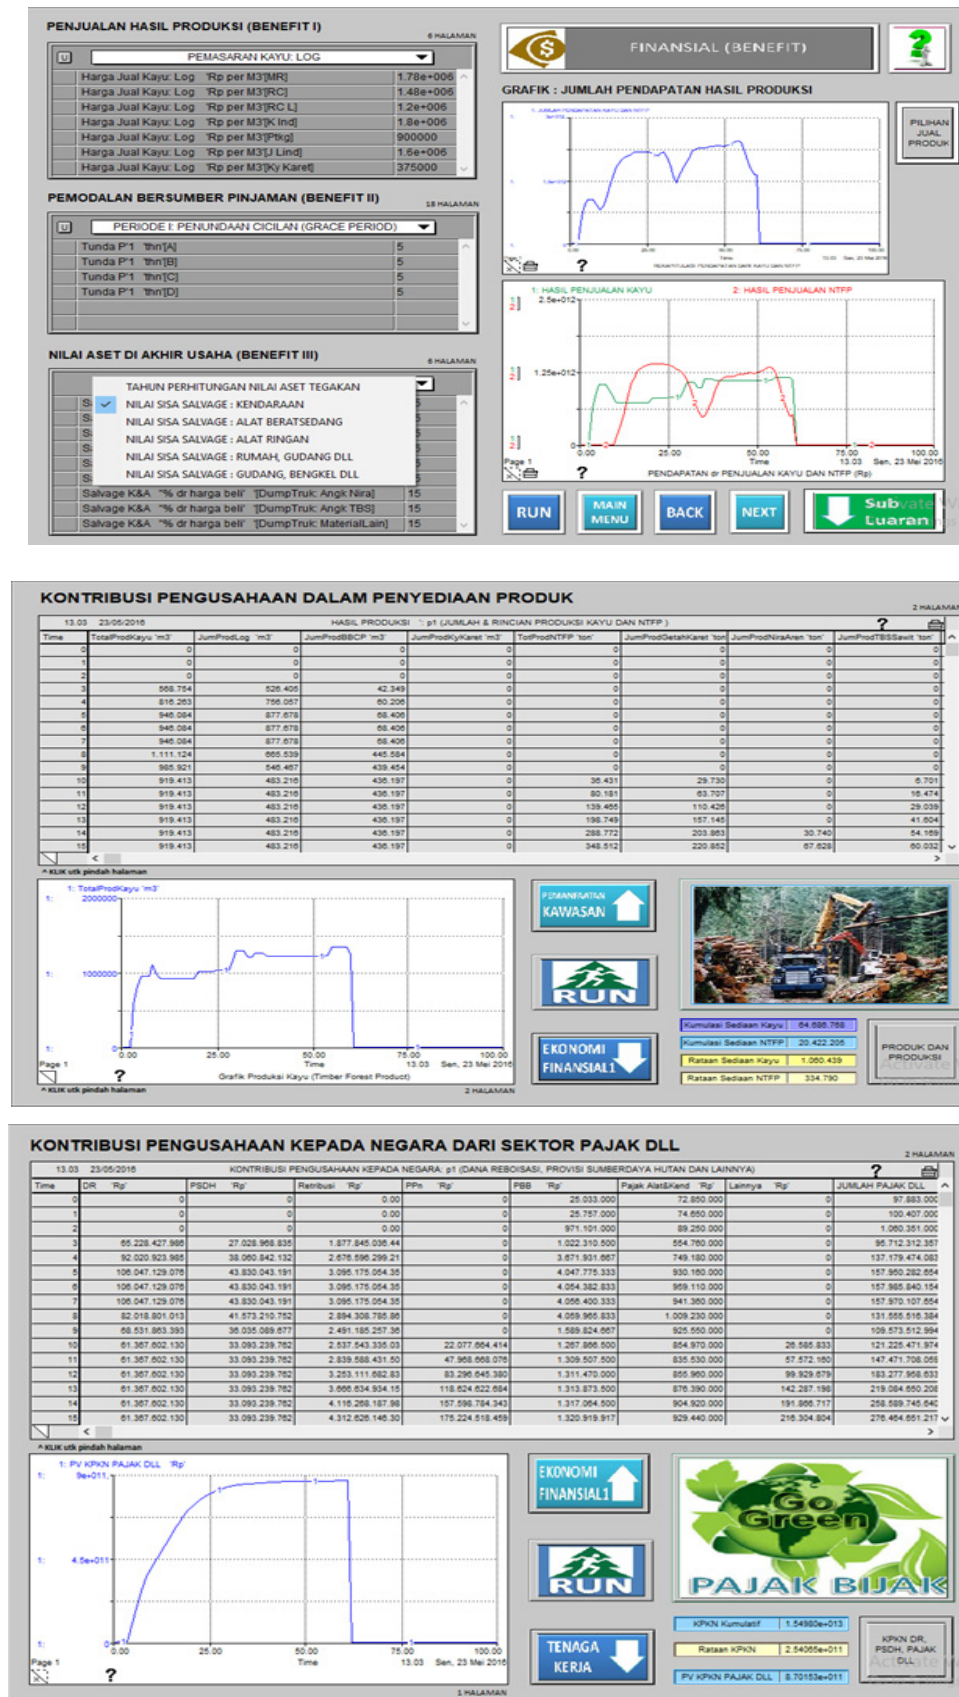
PENJUALAN HASIL PRODUKSI (BENEFIT I)

6 HALAMAN

PEMASARAN KAYU: LOG

| | |
|---|---|
| Harga Jual Kayu: Log 'Rp per M3'[MR] | 1.78e+006 |
| Harga Jual Kayu: Log 'Rp per M3'[RC] | 1.48e+006 |
| Harga Jual Kayu: Log 'Rp per M3'[RC L] | 1.2e+006 |
| Harga Jual Kayu: Log 'Rp per M3'[K Ind] | 1.8e+006 |
| Harga Jual Kayu: Log 'Rp per M3'[Ptkg] | 900000 |
| Harga Jual Kayu: Log 'Rp per M3'[J Lind] | 1.6e+006 |
| Harga Jual Kayu: Log 'Rp per M3'[Ky Karet] | 375000 |

PEMODALAN BERSUMBER PINJAMAN (BENEFIT II)

18 HALAMAN

PERIODE I: PENUNDAAN CICILAN (GRACE PERIOD)

| | |
|---|---|
| Tunda P'1 'thn'[A] | 5 |
| Tunda P'1 'thn'[B] | 5 |
| Tunda P'1 'thn'[C] | 5 |
| Tunda P'1 'thn'[D] | 5 |

NILAI ASET DI AKHIR USAHA (BENEFIT III)

6 HALAMAN

TAHUN PERHITUNGAN NILAI ASET TEGAKAN
NILAI SISA SALVAGE : KENDARAAN
NILAI SISA SALVAGE : ALAT BERATSEDANG
NILAI SISA SALVAGE : ALAT RINGAN
NILAI SISA SALVAGE : RUMAH, GUDANG DLL
NILAI SISA SALVAGE : GUDANG, BENGKEL DLL

| | |
|---|---|
| Salvage K&A '% dr harga beli' '[DumpTruk Angk Nira] | 15 |
| Salvage K&A '% dr harga beli' '[DumpTruk Angk TBS] | 15 |
| Salvage K&A '% dr harga beli' '[DumpTruk MaterialLain] | 15 |

FINANSIAL (BENEFIT)

GRAFIK : JUMLAH PENDAPATAN HASIL PRODUKSI

PILIHAN JUAL PRODUK

1: HASIL PENJUALAN KAYU   2: HASIL PENJUALAN NTFP

2.5e+012
1.25e+012
0
0.00 25.00 50.00 75.00 100.00
Time
Page 1
13.03 Sen, 23 Mei 2016
PENDAPATAN dr PENJUALAN KAYU DAN NTFP (Rp)

RUN
MAIN MENU
BACK
NEXT
Sub Luaran

KONTRIBUSI PENGUSAHAAN DALAM PENYEDIAAN PRODUK

2 HALAMAN

13.03 23/05/2016 HASIL PRODUKSI : p1 (JUMLAH & RINCIAN PRODUKSI KAYU DAN NTFP)

| Time | TotalProdKayu 'm3' | JumProdLog 'm3' | JumProdBBCP 'm3' | JumProdKyKaret 'm3' | TotProdNTFP 'ton' | JumProdGetahKaret 'ton' | JumProdNiraAren 'ton' | JumProdTBSSawit 'ton' |
|---|---|---|---|---|---|---|---|---|
| 0 | 0 | 0 | 0 | 0 | 0 | 0 | 0 | 0 |
| 1 | 0 | 0 | 0 | 0 | 0 | 0 | 0 | 0 |
| 2 | 0 | 0 | 0 | 0 | 0 | 0 | 0 | 0 |
| 3 | 568.754 | 526.406 | 42.349 | 0 | 0 | 0 | 0 | 0 |
| 4 | 816.263 | 756.057 | 60.206 | 0 | 0 | 0 | 0 | 0 |
| 5 | 946.084 | 877.678 | 68.406 | 0 | 0 | 0 | 0 | 0 |
| 6 | 946.084 | 877.678 | 68.406 | 0 | 0 | 0 | 0 | 0 |
| 7 | 946.084 | 877.678 | 68.406 | 0 | 0 | 0 | 0 | 0 |
| 8 | 1.111.124 | 665.539 | 445.584 | 0 | 0 | 0 | 0 | 0 |
| 9 | 985.921 | 546.467 | 439.454 | 0 | 0 | 0 | 0 | 0 |
| 10 | 919.413 | 483.216 | 436.197 | 0 | 36.431 | 29.730 | 0 | 6.701 |
| 11 | 919.413 | 483.216 | 436.197 | 0 | 80.181 | 63.707 | 0 | 16.474 |
| 12 | 919.413 | 483.216 | 436.197 | 0 | 139.465 | 110.426 | 0 | 29.039 |
| 13 | 919.413 | 483.216 | 436.197 | 0 | 198.749 | 157.145 | 0 | 41.604 |
| 14 | 919.413 | 483.216 | 436.197 | 0 | 288.772 | 203.863 | 30.740 | 54.169 |
| 15 | 919.413 | 483.216 | 436.197 | 0 | 348.512 | 220.852 | 67.628 | 60.032 |

^ KLIK utk pindah halaman

1: TotalProdKayu 'm3'
2000000
1000000
0
0.00 25.00 50.00 75.00 100.00
Time
Page 1
13.03 Sen, 23 Mei 2016
Grafik Produksi Kayu (Timber Forest Product)
^ KLIK utk pindah halaman
2 HALAMAN

PEMANFAATAN KAWASAN
RUN
EKONOMI FINANSIAL1

| | |
|---|---|
| Kumulasi Sediaan Kayu | 64.686.768 |
| Kumulasi Sediaan NTFP | 20.422.206 |
| Rataan Sediaan Kayu | 1.060.439 |
| Rataan Sediaan NTFP | 334.790 |

PRODUK DAN PRODUKSI

KONTRIBUSI PENGUSAHAAN KEPADA NEGARA DARI SEKTOR PAJAK DLL

2 HALAMAN

13.03 23/05/2016 KONTRIBUSI PENGUSAHAAN KEPADA NEGARA: p1 (DANA REBOISASI, PROVISI SUMBERDAYA HUTAN DAN LAINNYA)

| Time | DR 'Rp' | PSDH 'Rp' | Retribusi 'Rp' | PPn 'Rp' | PBB 'Rp' | Pajak Alat&Kend 'Rp' | Lainnya 'Rp' | JUMLAH PAJAK DLL |
|---|---|---|---|---|---|---|---|---|
| 0 | 0 | 0 | 0.00 | 0 | 25.033.000 | 72.850.000 | 0 | 97.883.000 |
| 1 | 0 | 0 | 0.00 | 0 | 25.757.000 | 74.650.000 | 0 | 100.407.000 |
| 2 | 0 | 0 | 0.00 | 0 | 971.101.000 | 89.250.000 | 0 | 1.060.351.000 |
| 3 | 65.228.427.986 | 27.028.966.835 | 1.877.845.036.44 | 0 | 1.022.310.500 | 564.760.000 | 0 | 95.712.312.357 |
| 4 | 92.020.923.985 | 38.060.842.132 | 2.676.596.299.21 | 0 | 3.671.931.667 | 749.180.000 | 0 | 137.179.474.083 |
| 5 | 106.047.129.076 | 43.830.043.191 | 3.095.175.054.35 | 0 | 4.047.775.333 | 930.160.000 | 0 | 157.950.282.654 |
| 6 | 106.047.129.076 | 43.830.043.191 | 3.095.175.054.35 | 0 | 4.054.382.833 | 969.110.000 | 0 | 157.995.840.154 |
| 7 | 106.047.129.076 | 43.830.043.191 | 3.095.175.054.35 | 0 | 4.056.400.333 | 941.360.000 | 0 | 157.970.107.654 |
| 8 | 82.018.801.013 | 41.573.210.752 | 2.894.306.785.86 | 0 | 4.059.965.833 | 1.009.230.000 | 0 | 131.555.516.384 |
| 9 | 68.531.963.393 | 36.035.089.677 | 2.491.185.257.36 | 0 | 1.589.824.667 | 925.550.000 | 0 | 109.573.512.994 |
| 10 | 61.367.602.130 | 33.093.239.762 | 2.537.543.335.03 | 22.077.664.414 | 1.267.866.500 | 854.970.000 | 26.585.833 | 121.225.471.974 |
| 11 | 61.367.602.130 | 33.093.239.762 | 2.839.588.431.50 | 47.968.668.076 | 1.309.507.500 | 835.530.000 | 57.572.160 | 147.471.708.059 |
| 12 | 61.367.602.130 | 33.093.239.762 | 3.253.111.682.83 | 83.296.645.380 | 1.311.470.000 | 855.960.000 | 99.929.679 | 183.277.958.633 |
| 13 | 61.367.602.130 | 33.093.239.762 | 3.666.634.934.15 | 118.624.622.684 | 1.313.873.500 | 876.390.000 | 142.287.198 | 219.084.650.208 |
| 14 | 61.367.602.130 | 33.093.239.762 | 4.116.268.187.98 | 157.598.784.343 | 1.317.064.500 | 904.920.000 | 191.866.717 | 258.589.745.640 |
| 15 | 61.367.602.130 | 33.093.239.762 | 4.312.626.146.30 | 175.224.518.459 | 1.320.919.917 | 929.440.000 | 216.304.804 | 276.464.651.217 |

^ KLIK utk pindah halaman

1: PV KPKN PAJAK DLL 'Rp'
9e+011
4.5e+011
0
0.00 25.00 50.00 75.00 100.00
Time
Page 1
13.03 Sen, 23 Mei 2016
1 HALAMAN

EKONOMI FINANSIAL1
RUN
TENAGA KERJA

Go Green
PAJAK BIJAK

| | |
|---|---|
| KPKN Kumulatif | 1.54980e+013 |
| Rataan KPKN | 2.54065e+011 |
| PV KPKN PAJAK DLL | 8.70153e+011 |

KPKN DR, PSDH, PAJAK DLL